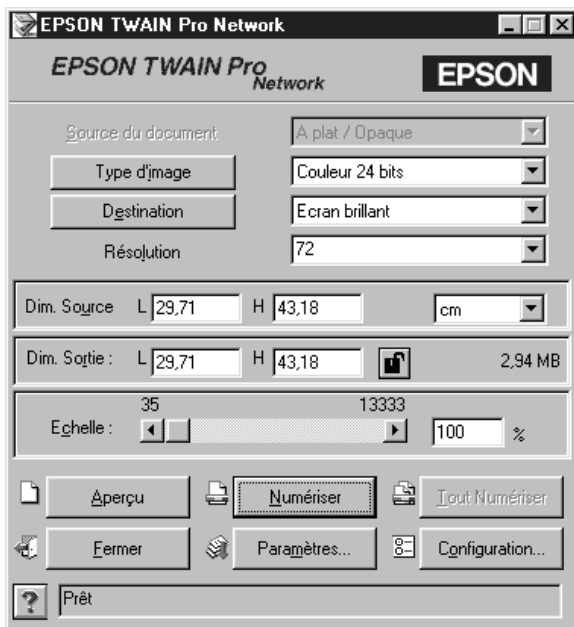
EPSON TWAIN Pro Network

EPSON TWAIN Pro Network

EPSON

Source du document | A plat / Opaque

Type d'image | Couleur 24 bits

Destination | Ecran brillant

Résolution | 72

Dim. Source L 29,71 H 43,18 cm

Dim. Sortie : L 29,71 H 43,18 2,94 MB

35 13333

Echelle : 100 %

Aperçu

Numériser

Tout Numériser

Fermer

Paramètres...

Configuration...

?

Prêt